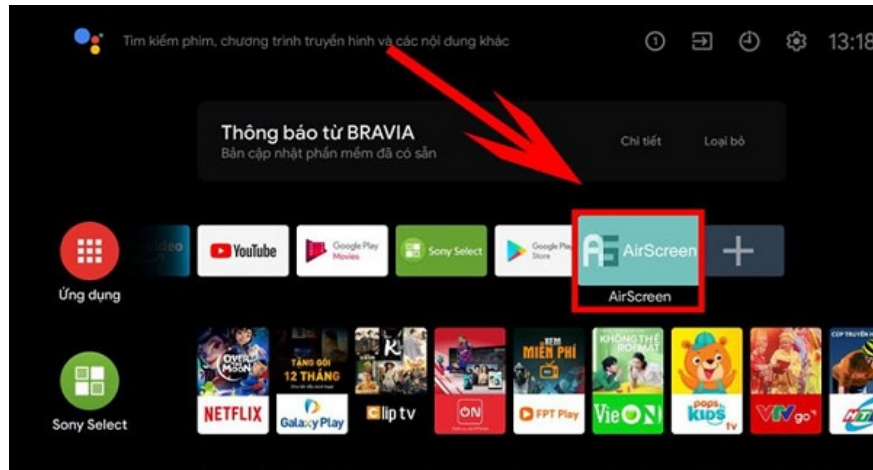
Tìm kiếm phim, chương trình truyền hình và các nội dung khác

13:18

Thông báo từ BRAVIA
Bản cập nhật phần mềm đã có sẵn

Chi tiết

Loại bỏ

Ứng dụng

YouTube

Google Play Movies

Sony Select

Google Play Store

AirScreen

AirScreen

Sony Select

OVER THE MOON

NETFLIX

TẶNG GÓI 12 THÁNG

Galaxy Play

Clip tv

ON

XEM MIỄN PHÍ

FPT Play

KHÔNG THỂ BỎ NHAU

VieON

POPS KIDS tv

VTVgo

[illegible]